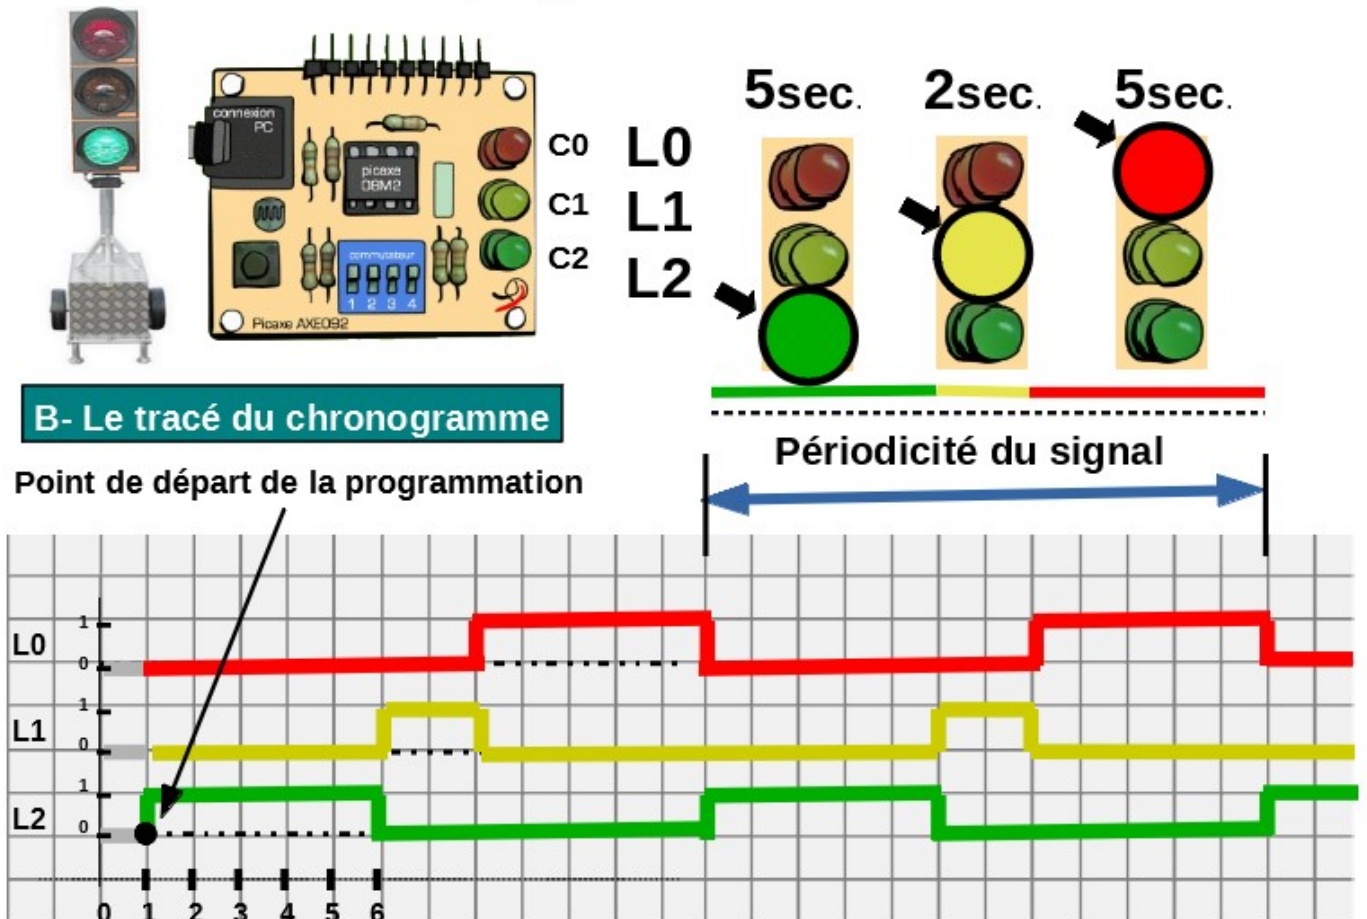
connexion PC

picaxe 08M2

commutateur
1 2 3 4

Picaxe AXE092

C0
C1
C2

L0
L1
L2

5sec.
2sec.
5sec.

B- Le tracé du chronogramme

Point de départ de la programmation

Périodicité du signal

L0
1
0

L1
1
0

L2
1
0

0 1 2 3 4 5 6